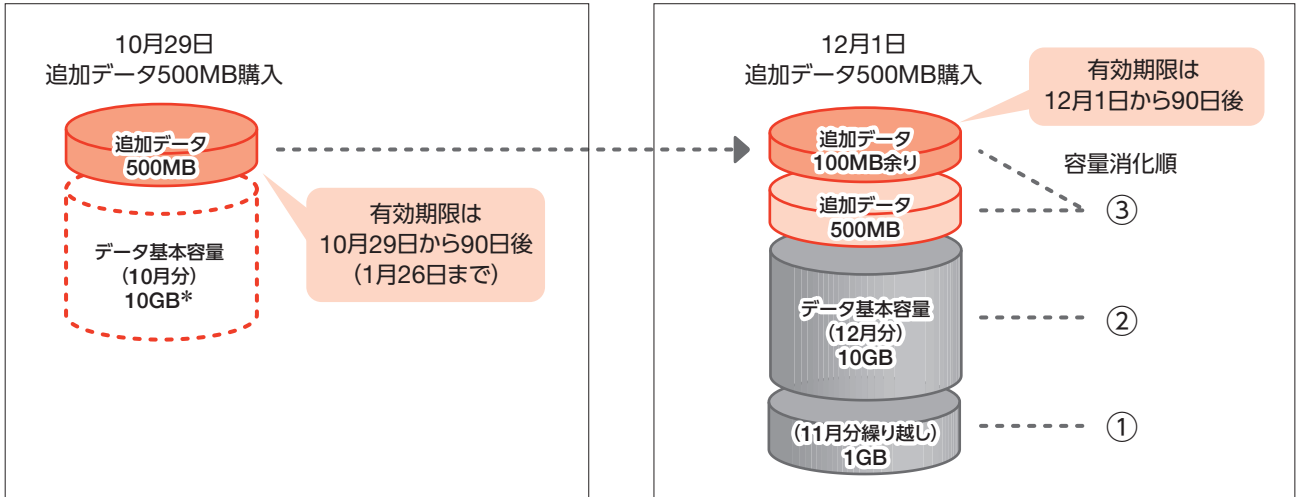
10月29日
追加データ500MB購入

追加データ
500MB

データ基本容量
(10月分)
10GB*

有効期限は
10月29日から90日後
(1月26日まで)

12月1日
追加データ500MB購入

有効期限は
12月1日から90日後

追加データ
100MB余り

追加データ
500MB

データ基本容量
(12月分)
10GB

(11月分繰り越し)
1GB

容量消化順

③

②

①